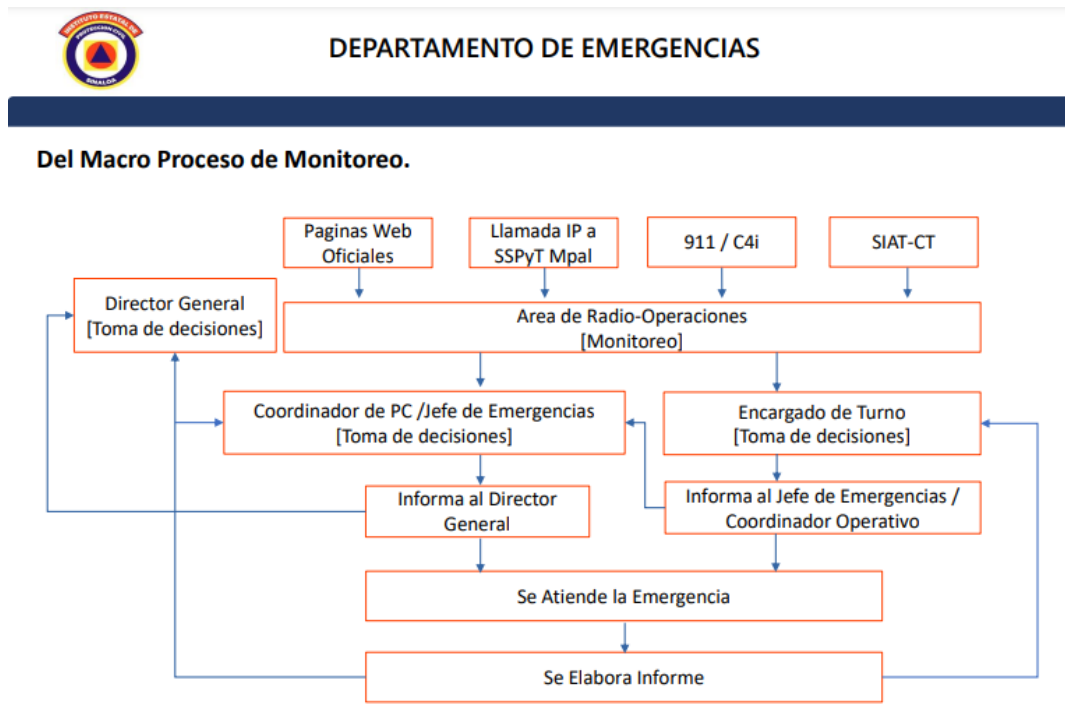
INSTITUTO ESTATAL DE PROTECCIÓN CIVIL SINALOA

DEPARTAMENTO DE EMERGENCIAS

Del Macro Proceso de Monitoreo.

Paginas Web Oficiales

Llamada IP a SSPyT Mpal

911 / C4i

SIAT-CT

Director General [Toma de decisiones]

Area de Radio-Operaciones [Monitoreo]

Coordinador de PC /Jefe de Emergencias [Toma de decisiones]

Encargado de Turno [Toma de decisiones]

Informa al Director General

Informa al Jefe de Emergencias / Coordinador Operativo

Se Atiende la Emergencia

Se Elabora Informe